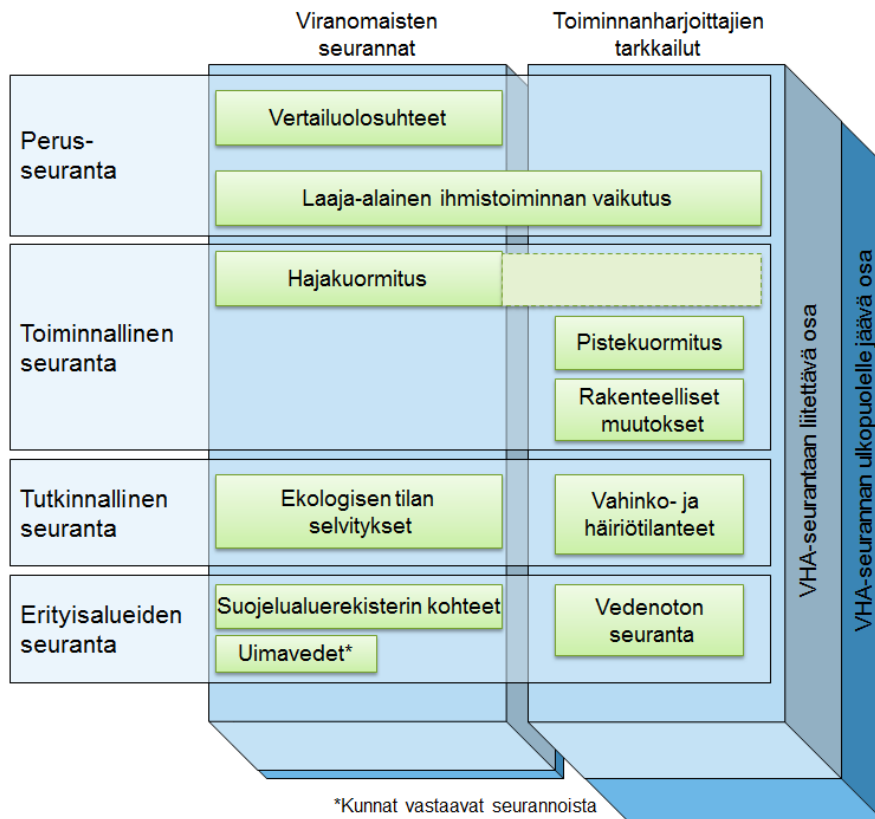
Viranomaisten seurannat

Toiminnanharjoittajien tarkkailut

Perus-seuranta

Vertailuolosuhteet

Laaja-alainen ihmistoiminnan vaikutus

Toiminnallinen seuranta

Hajakuormitus

Pistekuormitus

Rakenteelliset muutokset

Tutkinnallinen seuranta

Ekologisen tilan selvitykset

Vahinko- ja häiriötilanteet

Erityisalueiden seuranta

Suojelualuerekisterin kohteet

Uimavedet*

Vedenoton seuranta

VHA-seurantaan liitettävä osa

VHA-seurannan ulkopuolelle jäävä osa

*Kunnat vastaavat seurannoista